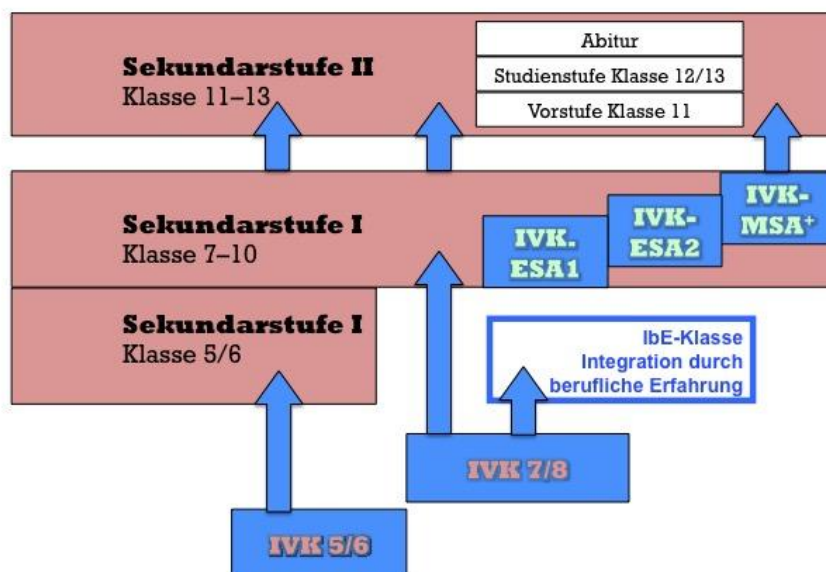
Sekundarstufe II
Klasse 11–13

Abitur

Studienstufe Klasse 12/13

Vorstufe Klasse 11

Sekundarstufe I
Klasse 7–10

IVK. ESA1

IVK-ESA2

IVK-MSA$^+$

Sekundarstufe I
Klasse 5/6

IbE-Klasse
Integration durch berufliche Erfahrung

IVK 7/8

IVK 5/6